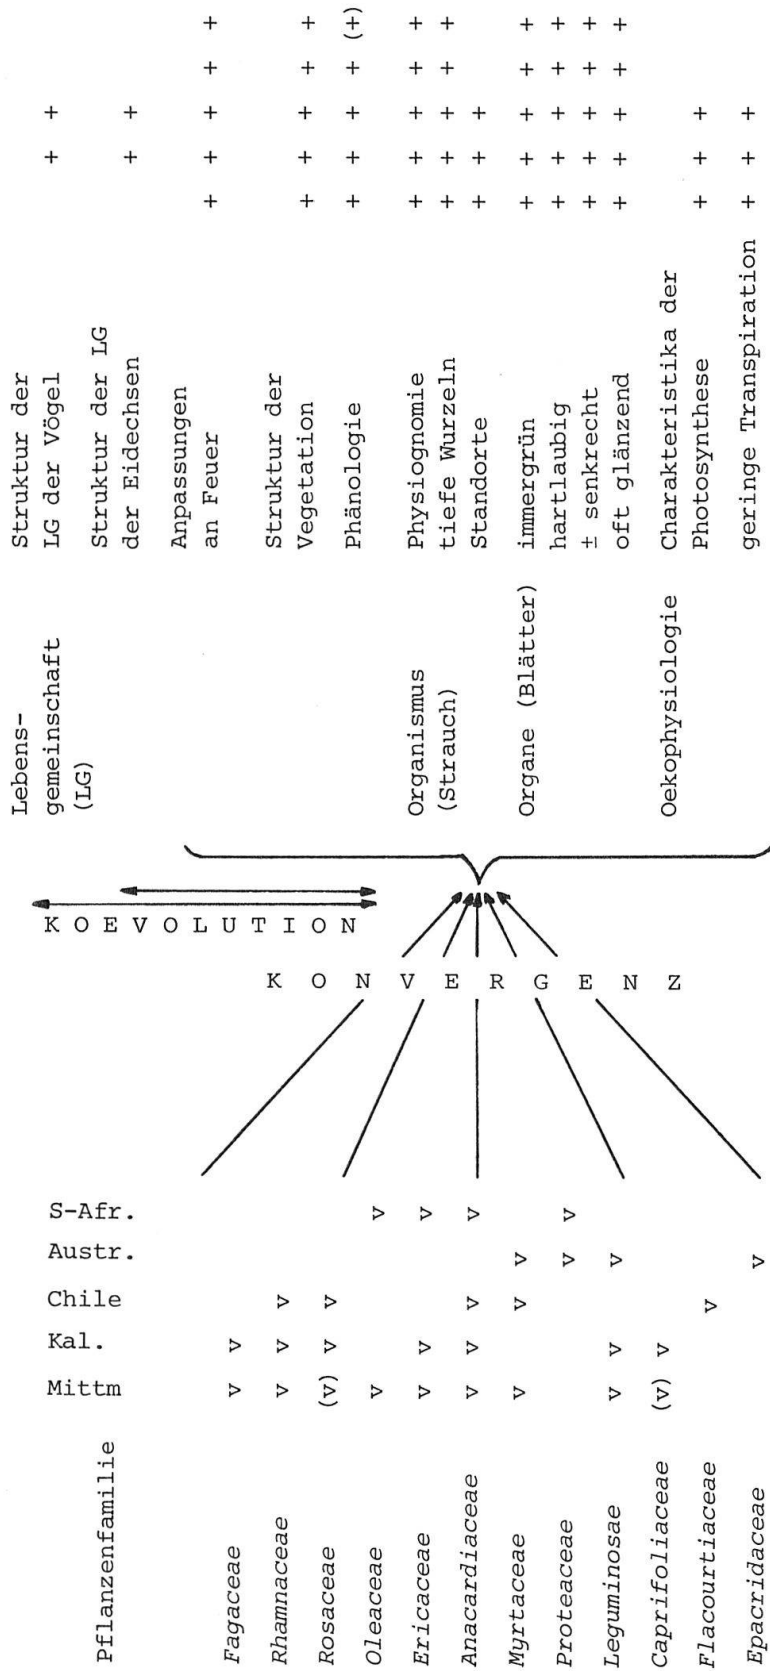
| Pflanzenfamilie | Mittm | Kal. | Chile | Austr. | S-Afr. |
|---|---|---|---|---|---|
| *Fagaceae* | v | v | | | |
| *Rhamnaceae* | v | v | v | | |
| *Rosaceae* | (v) | v | v | | |
| *Oleaceae* | v | | | | v |
| *Ericaceae* | v | v | | | v |
| *Anacardiaceae* | v | v | v | | v |
| *Myrtaceae* | v | | v | v | |
| *Proteaceae* | | | | v | v |
| *Leguminosae* | v | v | | v | |
| *Caprifoliaceae* | (v) | v | | | |
| *Flacourtiaceae* | | | v | | |
| *Epacridaceae* | | | | v | |

K O N V E R G E N Z

K O E V O L U T I O N

| | | Mittm | Kal. | Chile | Austr. | S-Afr. |
|---|---|---|---|---|---|---|
| Lebensgemeinschaft (LG) | Struktur der LG der Vögel | | + | + | | |
| | Struktur der LG der Eidechsen | | + | + | | |
| | Anpassungen an Feuer | + | + | + | + | + |
| | Struktur der Vegetation | + | + | + | + | + |
| | Phänologie | + | + | + | + | (+) |
| Organismus (Strauch) | Physiognomie tiefe Wurzeln | + | + | + | + | + |
| | Standorte | + | + | + | + | + |
| Organe (Blätter) | immergrün | + | + | + | + | + |
| | hartlaubig | + | + | + | + | + |
| | ± senkrecht | + | + | + | + | + |
| | oft glänzend | + | + | + | + | + |
| Oekophysiologie | Charakteristika der Photosynthese | + | + | + | | |
| | geringe Transpiration | + | + | + | | |